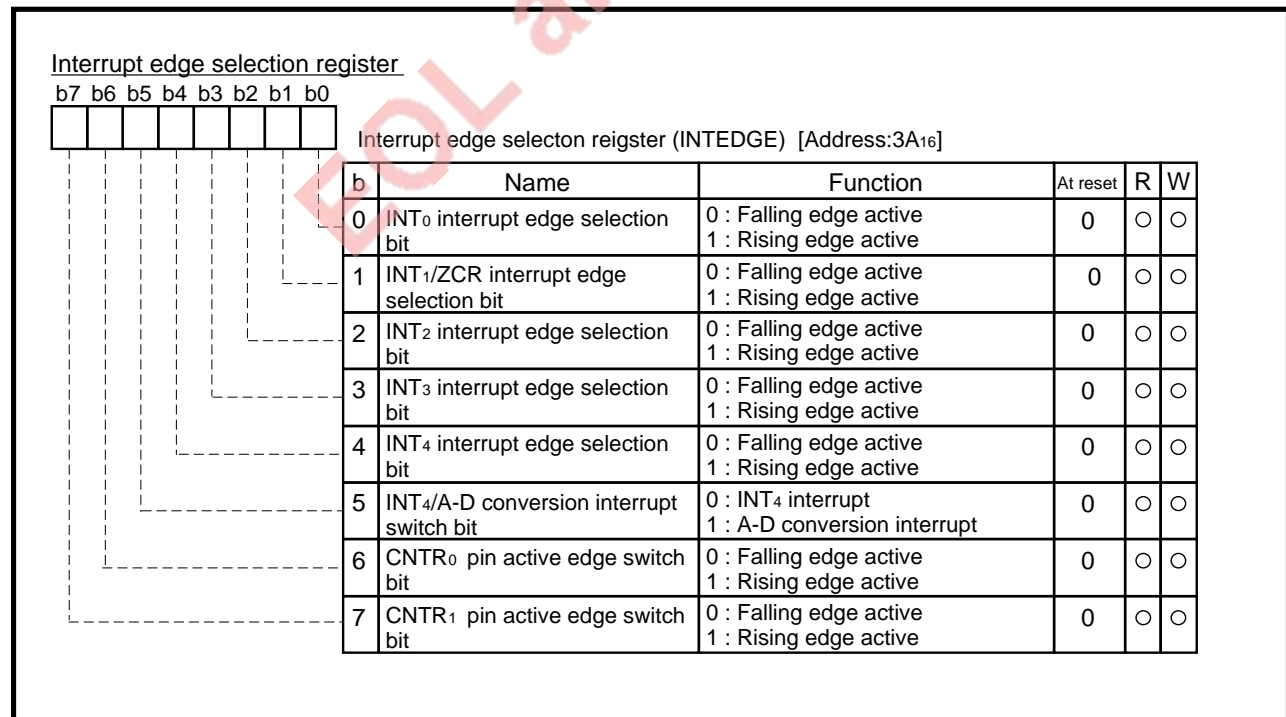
EOL a

Interrupt edge selection register

b7 b6 b5 b4 b3 b2 b1 b0

Interrupt edge selecton reigster (INTEDGE) [Address:$3A_{16}$]

| b | Name | Function | At reset | R | W |
|---|---|---|---|---|---|
| 0 | $INT_0$ interrupt edge selection bit | 0 : Falling edge active 1 : Rising edge active | 0 | ○ | ○ |
| 1 | $INT_1$/ZCR interrupt edge selection bit | 0 : Falling edge active 1 : Rising edge active | 0 | ○ | ○ |
| 2 | $INT_2$ interrupt edge selection bit | 0 : Falling edge active 1 : Rising edge active | 0 | ○ | ○ |
| 3 | $INT_3$ interrupt edge selection bit | 0 : Falling edge active 1 : Rising edge active | 0 | ○ | ○ |
| 4 | $INT_4$ interrupt edge selection bit | 0 : Falling edge active 1 : Rising edge active | 0 | ○ | ○ |
| 5 | $INT_4$/A-D conversion interrupt switch bit | 0 : $INT_4$ interrupt 1 : A-D conversion interrupt | 0 | ○ | ○ |
| 6 | $CNTR_0$ pin active edge switch bit | 0 : Falling edge active 1 : Rising edge active | 0 | ○ | ○ |
| 7 | $CNTR_1$ pin active edge switch bit | 0 : Falling edge active 1 : Rising edge active | 0 | ○ | ○ |